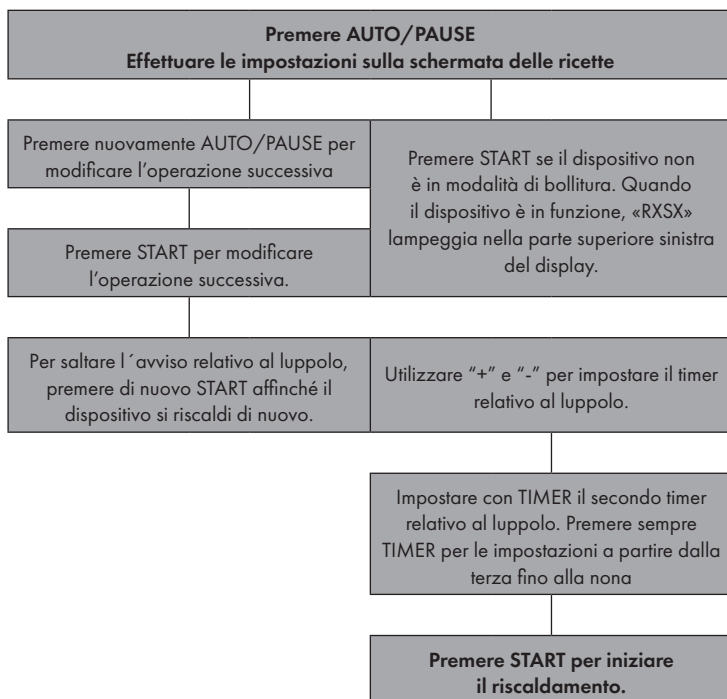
**Premere AUTO/PAUSE**
**Effettuare le impostazioni sulla schermata delle ricette**

Premere nuovamente AUTO/PAUSE per modificare l’operazione successiva

Premere START per modificare l’operazione successiva.

Premere START se il dispositivo non è in modalità di bollitura. Quando il dispositivo è in funzione, «RXSX» lampeggia nella parte superiore sinistra del display.

Per saltare l´avviso relativo al luppolo, premere di nuovo START affinché il dispositivo si riscaldi di nuovo.

Utilizzare "+" e "-" per impostare il timer relativo al luppolo.

Impostare con TIMER il secondo timer relativo al luppolo. Premere sempre TIMER per le impostazioni a partire dalla terza fino alla nona

**Premere START per iniziare il riscaldamento.**